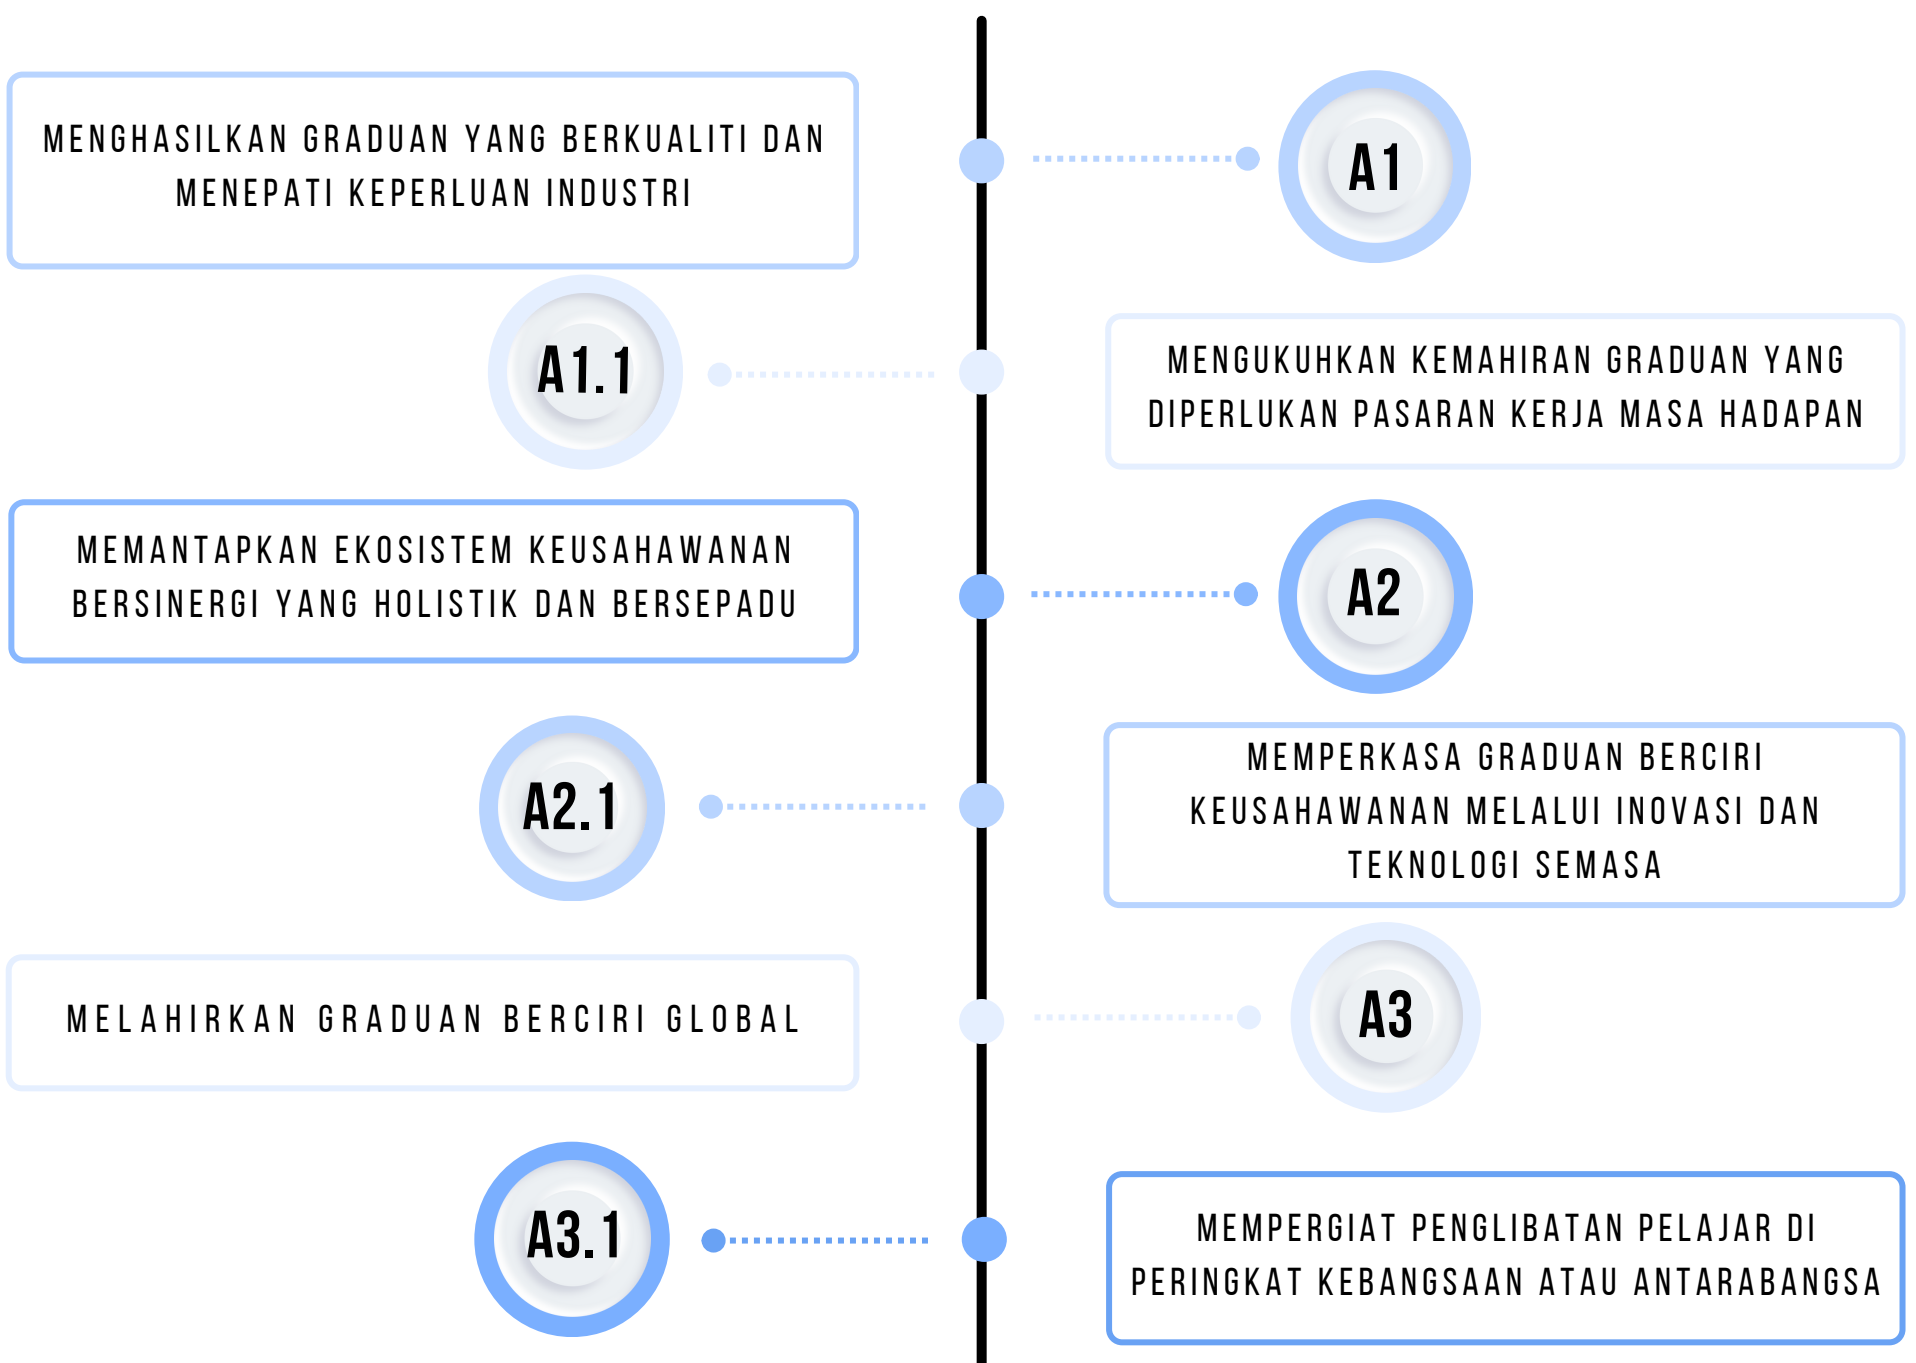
MENGHASILKAN GRADUAN YANG BERKUALITI DAN MENEPATI KEPERLUAN INDUSTRI

A1

A1.1

MENGUKUHKAN KEMAHIRAN GRADUAN YANG DIPERLUKAN PASARAN KERJA MASA HADAPAN

MEMANTAPKAN EKOSISTEM KEUSAHAWANAN BERSINERGI YANG HOLISTIK DAN BERSEPADU

A2

A2.1

MEMPERKASA GRADUAN BERCIRI KEUSAHAWANAN MELALUI INOVASI DAN TEKNOLOGI SEMASA

MELAHIRKAN GRADUAN BERCIRI GLOBAL

A3

A3.1

MEMPERGIAT PENGLIBATAN PELAJAR DI PERINGKAT KEBANGSAAN ATAU ANTARABANGSA